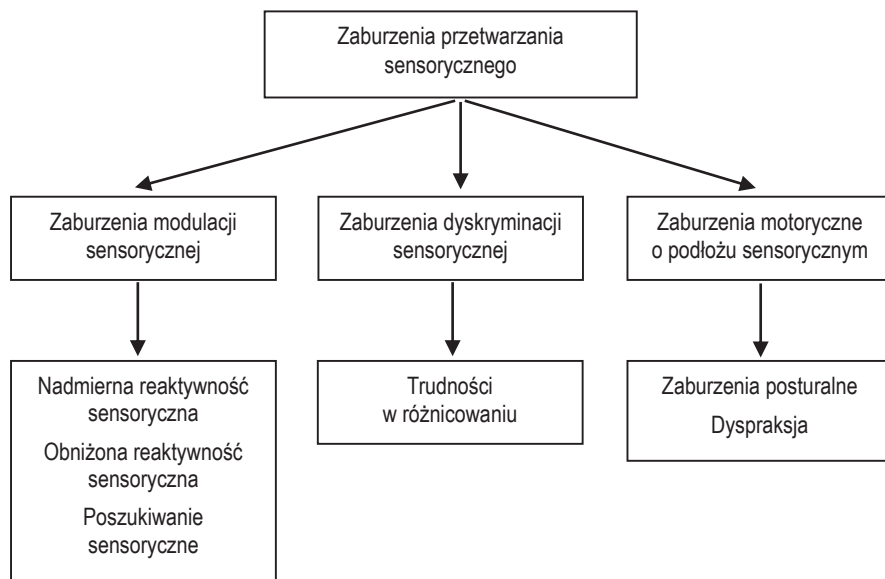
Zaburzenia przetwarzania sensorycznego

Zaburzenia modulacji sensorycznej

Zaburzenia dyskryminacji sensorycznej

Zaburzenia motoryczne o podłożu sensorycznym

Nadmierna reaktywność sensoryczna

Obniżona reaktywność sensoryczna

Poszukiwanie sensoryczne

Trudności w różnicowaniu

Zaburzenia posturalne

Dyspraksja